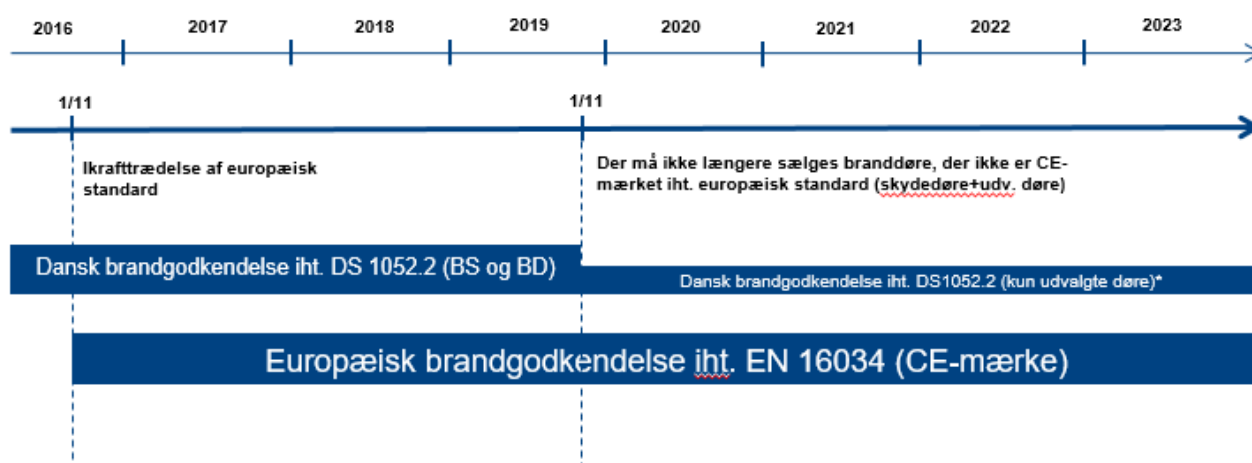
2016 2017 2018 2019 2020 2021 2022 2023

1/11

1/11

Ikrafttrædelse af europæisk standard

Der må ikke længere sælges branddøre, der ikke er CE-mærket iht. europæisk standard (skydedøre+udv. døre)

Dansk brandgodkendelse iht. DS 1052.2 (BS og BD)

Dansk brandgodkendelse iht. DS1052.2 (kun udvalgte døre)*

Europæisk brandgodkendelse iht. EN 16034 (CE-mærke)